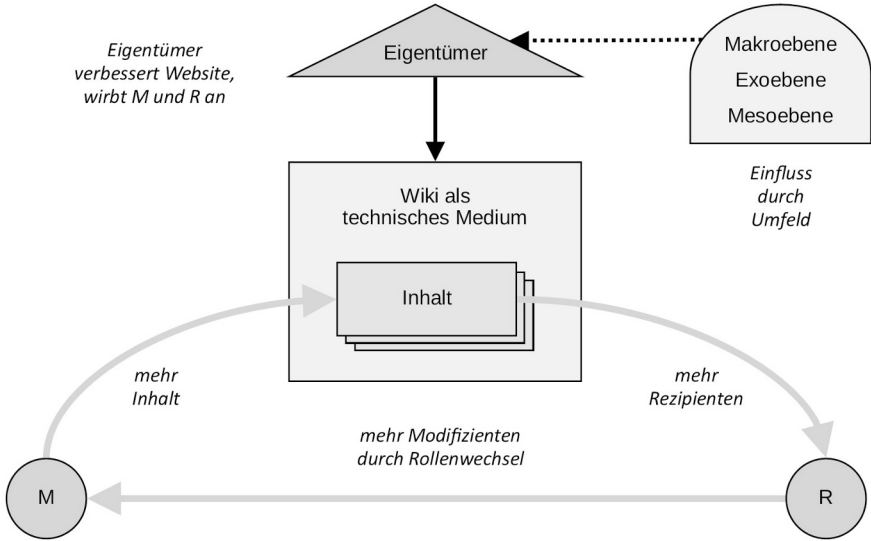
Eigentümer verbessert Website, wirbt M und R an

Eigentümer

Makroebene
Exoebene
Mesoebene

Einfluss durch Umfeld

Wiki als technisches Medium

Inhalt

mehr Inhalt

mehr Rezipienten

mehr Modifizienten durch Rollenwechsel

M

R